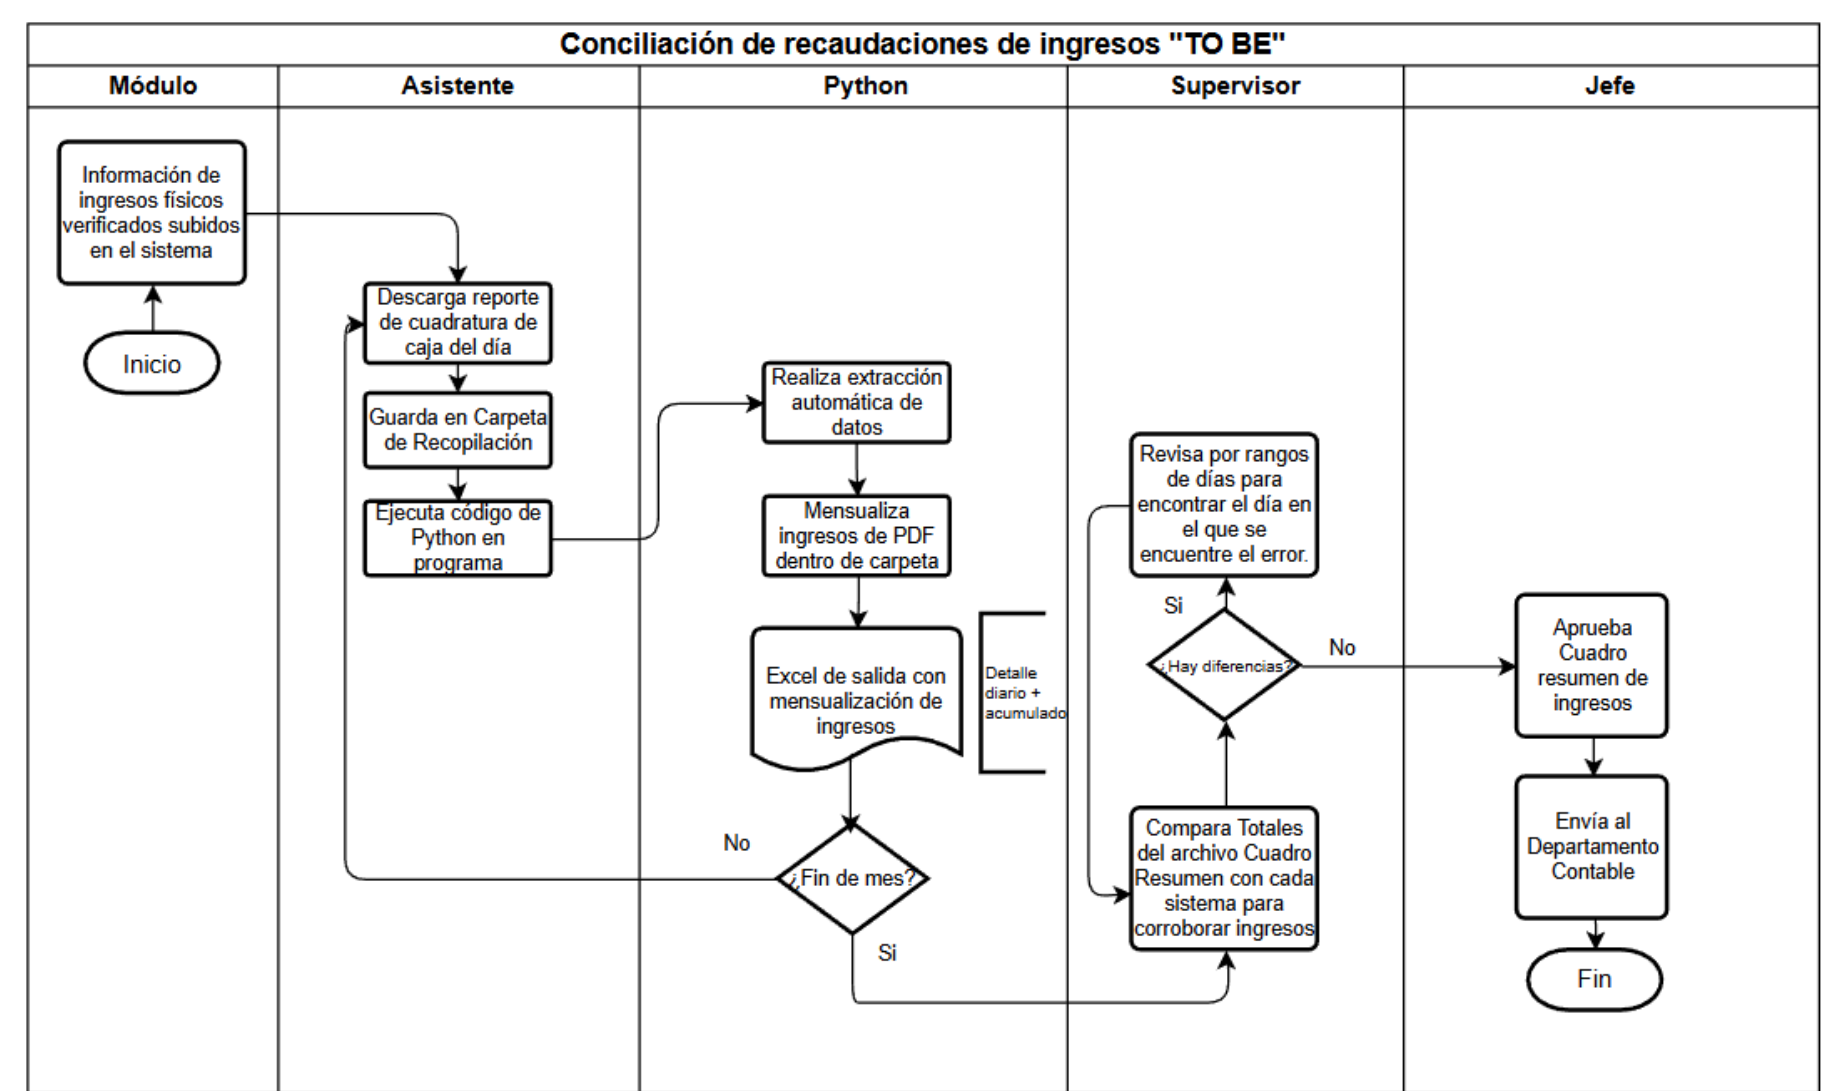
Conciliación de recaudaciones de ingresos "TO BE"

| Módulo | Asistente | Python | Supervisor | Jefe |
|---|---|---|---|---|

Información de ingresos físicos verificados subidos en el sistema

Inicio

Descarga reporte de cuadratura de caja del día

Guarda en Carpeta de Recopilación

Ejecuta código de Python en programa

Realiza extracción automática de datos

Mensualiza ingresos de PDF dentro de carpeta

Excel de salida con mensualización de ingresos

Detalle diario + acumulado

No

¿Fin de mes?

Si

Revisa por rangos de días para encontrar el día en el que se encuentre el error.

Si

¿Hay diferencias?

No

Compara Totales del archivo Cuadro Resumen con cada sistema para corroborar ingresos

Aprueba Cuadro resumen de ingresos

Envía al Departamento Contable

Fin